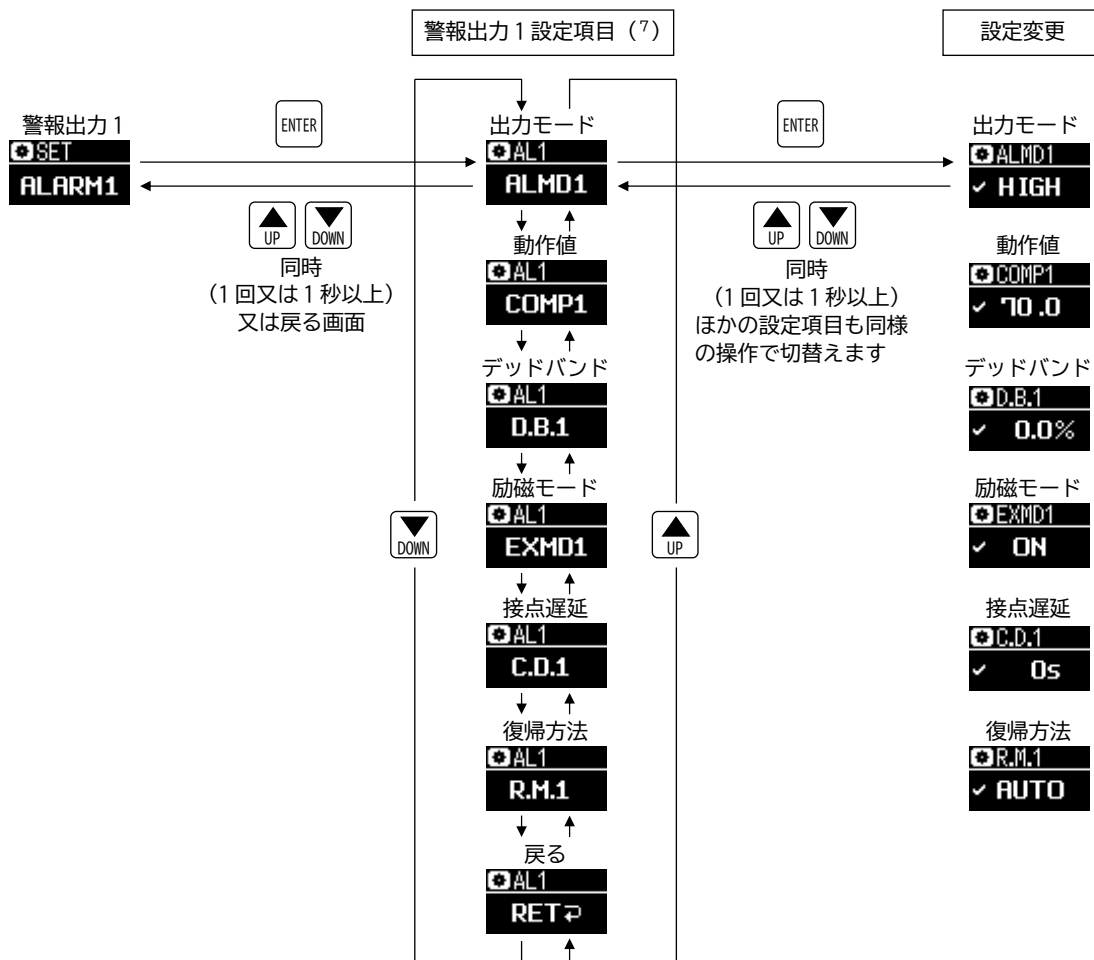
警報出力 1 設定項目（$^{7}$）

設定変更

警報出力 1
SET
ALARM1

ENTER

UP DOWN
同時
（1 回又は 1 秒以上）
又は戻る画面

出力モード
AL1
ALMD1

動作値
AL1
COMP1

デッドバンド
AL1
D.B.1

励磁モード
AL1
EXMD1

接点遅延
AL1
C.D.1

復帰方法
AL1
R.M.1

戻る
AL1
RET

DOWN

UP

ENTER

UP DOWN
同時
（1 回又は 1 秒以上）
ほかの設定項目も同様の操作で切替えます

出力モード
ALMD1
✓ HIGH

動作値
COMP1
✓ 70.0

デッドバンド
D.B.1
✓ 0.0%

励磁モード
EXMD1
✓ ON

接点遅延
C.D.1
✓ 0s

復帰方法
R.M.1
✓ AUTO